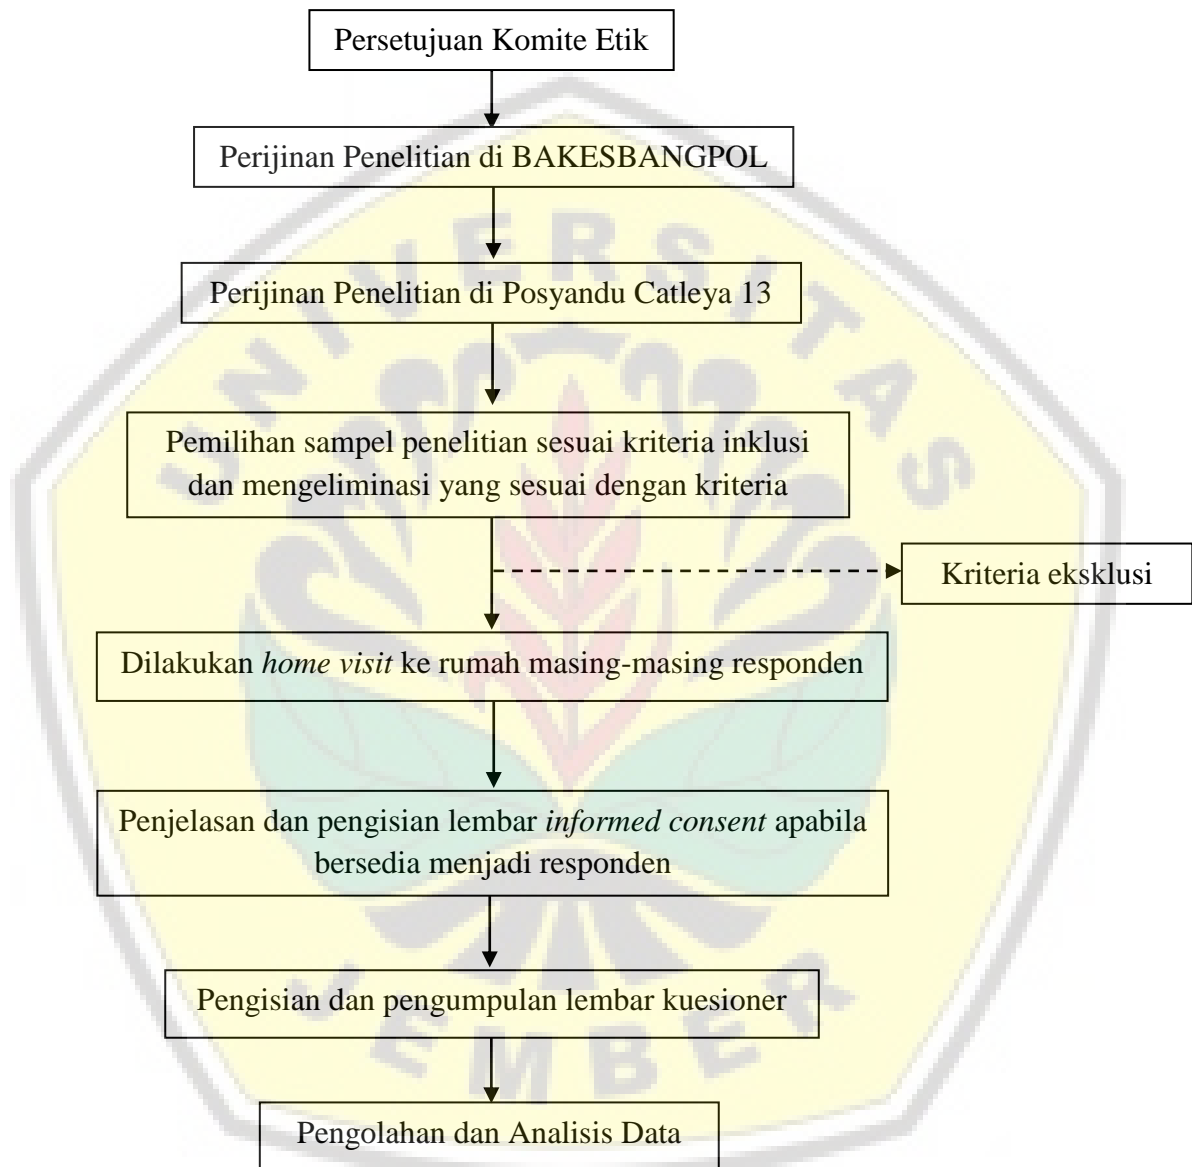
Persetujuan Komite Etik

Perijinan Penelitian di BAKESBANGPOL

Perijinan Penelitian di Posyandu Catleya 13

Pemilihan sampel penelitian sesuai kriteria inklusi dan mengeliminasi yang sesuai dengan kriteria

Kriteria eksklusi

Dilakukan *home visit* ke rumah masing-masing responden

Penjelasan dan pengisian lembar *informed consent* apabila bersedia menjadi responden

Pengisian dan pengumpulan lembar kuesioner

Pengolahan dan Analisis Data

UNIVERSITAS JEMBER